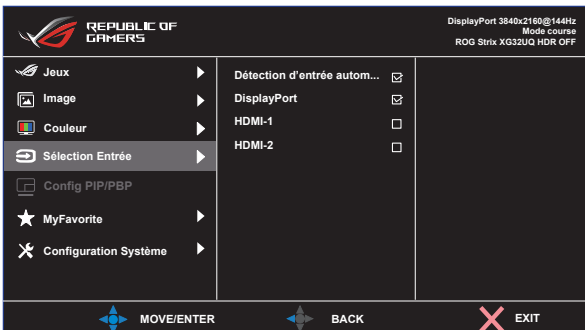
REPUBLIC OF GAMERS

DisplayPort 3840x2160@144Hz
Mode course
ROG Strix XG32UQ HDR OFF

Jeux
Image
Couleur
Sélection Entrée
Config PIP/PBP
MyFavorite
Configuration Système

Détection d'entrée autom...
DisplayPort
HDMI-1
HDMI-2

MOVE/ENTER
BACK
EXIT